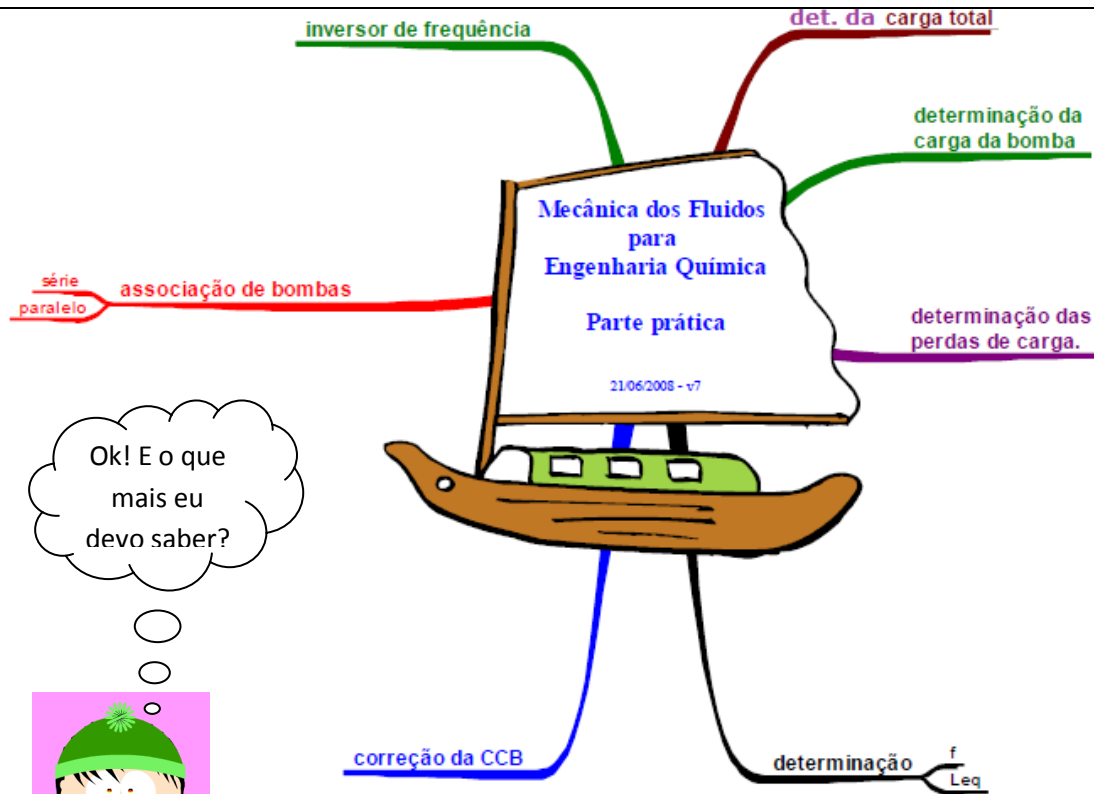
inversor de frequência

det. da carga total

determinação da carga da bomba

Mecânica dos Fluidos para Engenharia Química

Parte prática

21/06/2008 - v7

série
paralelo
associação de bombas

determinação das perdas de carga.

Ok! E o que mais eu devo saber?

correção da CCB

determinação
f
Leq